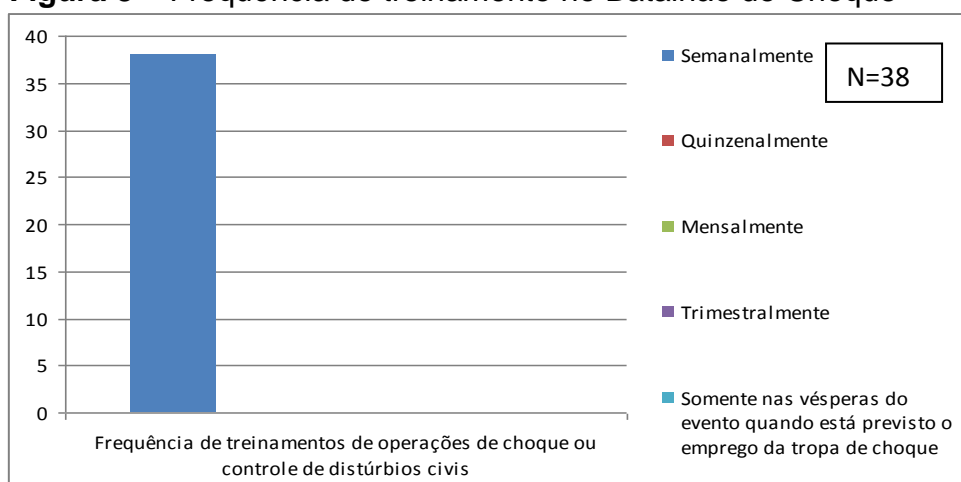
Figura 6 – Frequência de treinamento no Batalhão de Choque

40
35
30
25
20
15
10
5
0

Frequência de treinamentos de operações de choque ou controle de distúrbios civis

Semanalmente
N=38
Quinzenalmente
Mensalmente
Trimestralmente
Somente nas vésperas do evento quando está previsto o emprego da tropa de choque